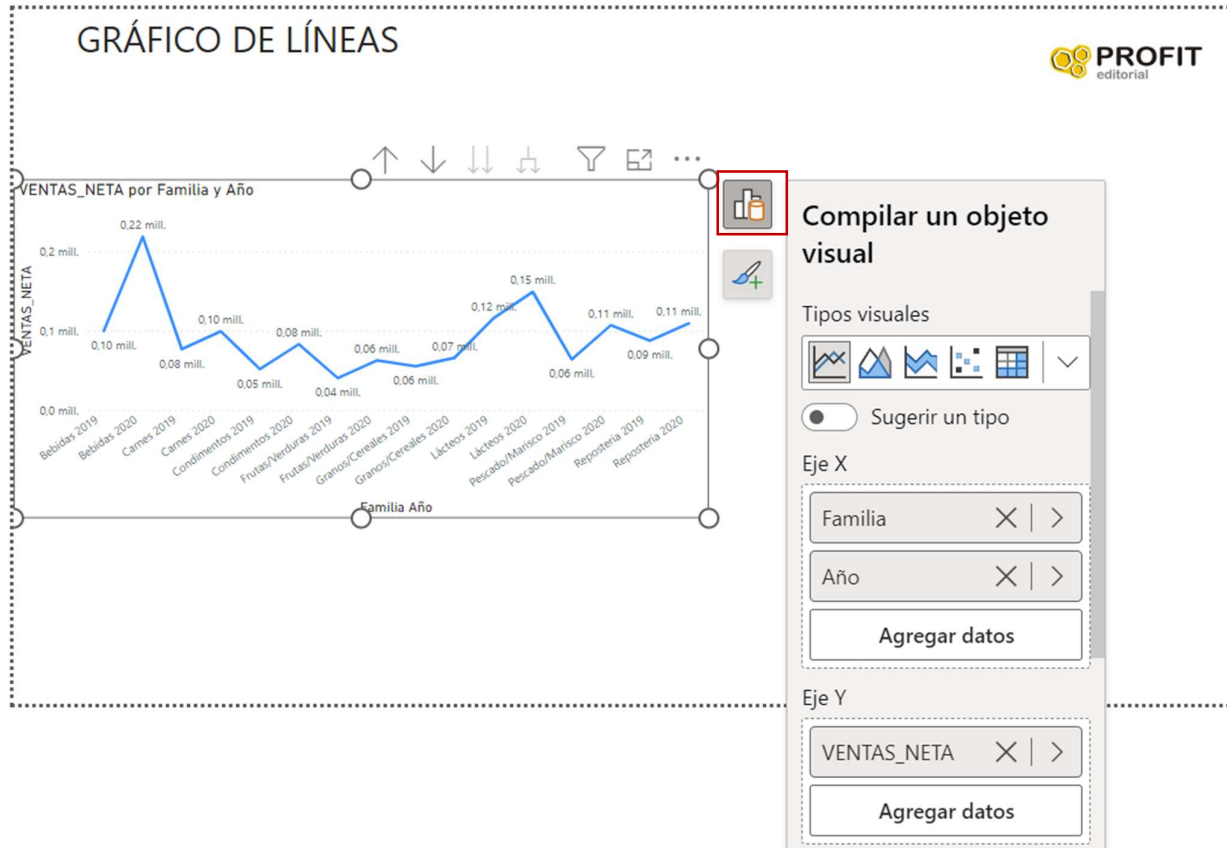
GRÁFICO DE LÍNEAS

PROFIT
editorial

VENTAS_NETA por Familia y Año

0,22 mill.
0,2 mill.
0,1 mill.
0,0 mill.
VENTAS_NETA
0,10 mill.
0,08 mill.
0,10 mill.
0,05 mill.
0,08 mill.
0,04 mill.
0,06 mill.
0,06 mill.
0,07 mill.
0,12 mill.
0,15 mill.
0,06 mill.
0,11 mill.
0,09 mill.
0,11 mill.

Bebidas 2019
Bebidas 2020
Carnes 2019
Carnes 2020
Condimentos 2019
Condimentos 2020
Frutas/Verduras 2019
Frutas/Verduras 2020
Granos/Cereales 2019
Granos/Cereales 2020
Lácteos 2019
Lácteos 2020
Pescado/Marisco 2019
Pescado/Marisco 2020
Repostería 2019
Repostería 2020

Familia Año

Compilar un objeto visual

Tipos visuales

Sugerir un tipo

Eje X

Familia

Año

Agregar datos

Eje Y

VENTAS_NETA

Agregar datos